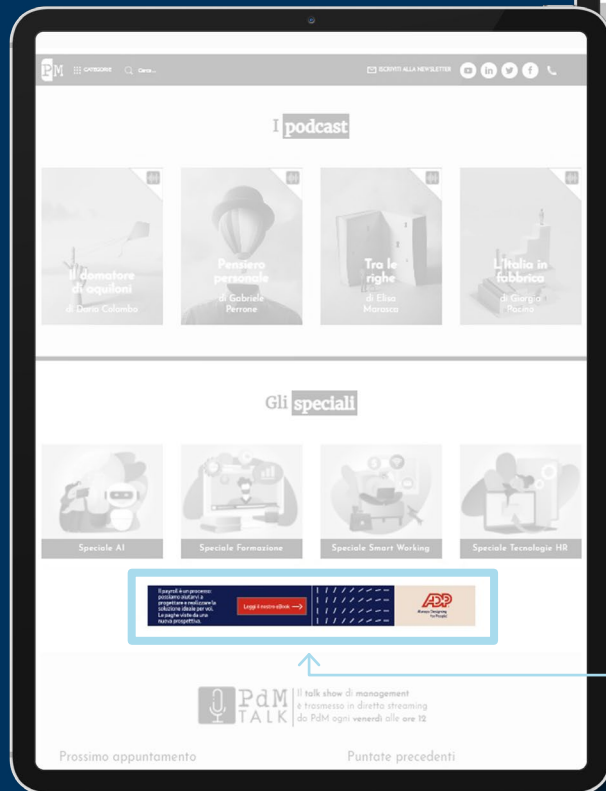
PdM CATEGORIE Cerca...

ISCRIVITI ALLA NEWSLETTER

I podcast

Il domatore di aquiloni
di Dario Colombo

Pensiero personale
di Gabriele Perrone

Tra le righe
di Elisa Marasca

L'Italia in fabbrica
di Giorgio Pacino

Gli speciali

Speciale AI

Speciale Formazione

Speciale Smart Working

Speciale Tecnologie HR

Il payroll è un processo: possiamo aiutarvi a progettare e realizzare la soluzione ideale per voi. Le paghe viste da una nuova prospettiva.

Leggi il nostro eBook →

ADP
Always Designing for People

PdM TALK

Il talk show di management è trasmesso in diretta streaming da PdM ogni venerdì alle ore 12

Prossimo appuntamento

Puntate precedenti